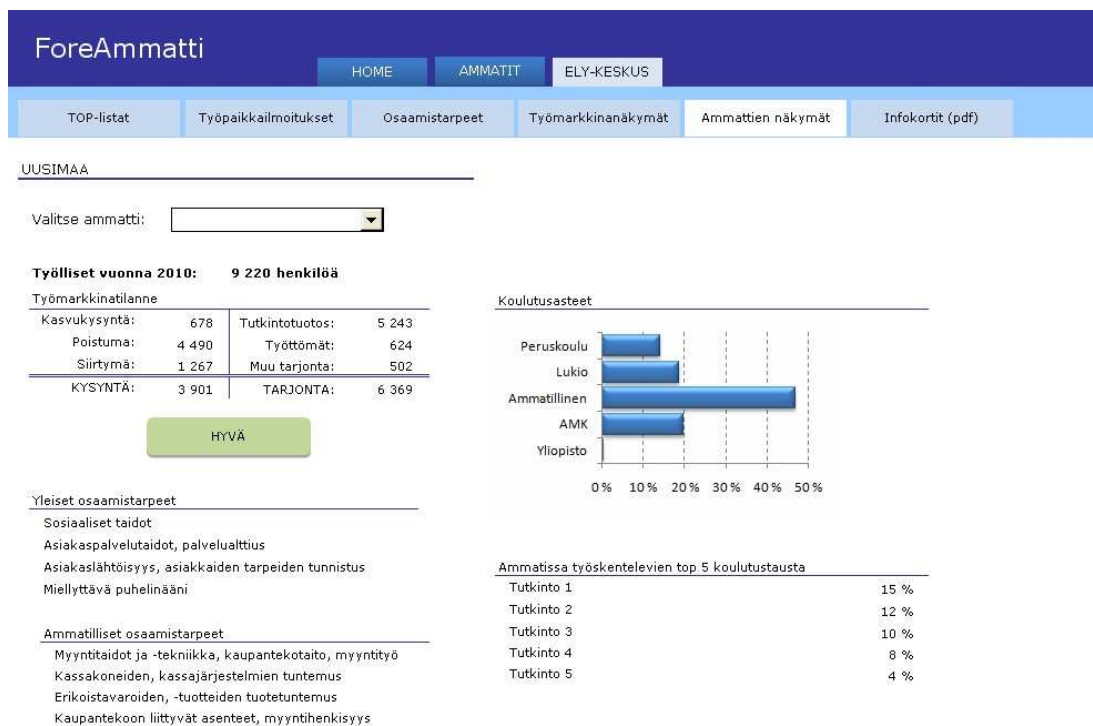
ForeAmmatti

HOME AMMATIT ELY-KESKUS

TOP-listat Työpaikkailmoitukset Osaamistarpeet Työmarkkinanäkymät Ammattien näkymät Infokortit (pdf)

UUSIMAA

Valitse ammatti:

Työlliset vuonna 2010: 9 220 henkilöä

Työmarkkinatilanne

| | | | |
|---|---|---|---|
| Kasvukysyntä: | 678 | Tutkintotuotos: | 5 243 |
| Poistuma: | 4 490 | Työttömät: | 624 |
| Siirtymä: | 1 267 | Muu tarjonta: | 502 |
| KYSYNTÄ: | 3 901 | TARJONTA: | 6 369 |

HYVÄ

Koulutusasteet

Peruskoulu
Lukio
Ammatillinen
AMK
Yliopisto

0% 10% 20% 30% 40% 50%

Yleiset osaamistarpeet

Sosiaaliset taidot
Asiakaspalvelutaidot, palvelualttius
Asiakaslähtöisyys, asiakkaiden tarpeiden tunnistus
Miellyttävä puhelinääni

Ammatilliset osaamistarpeet

Myyntitaidot ja -tekniikka, kaupantekotaito, myyntityö
Kassakoneiden, kassajärjestelmien tuntemus
Erikoistavaroiden, -tuotteiden tuotetuntemus
Kaupantekoon liittyvät asenteet, myyntihenkisyys

Ammatissa työskentelevien top 5 koulutustausta

| | |
|---|---|
| Tutkinto 1 | 15 % |
| Tutkinto 2 | 12 % |
| Tutkinto 3 | 10 % |
| Tutkinto 4 | 8 % |
| Tutkinto 5 | 4 % |